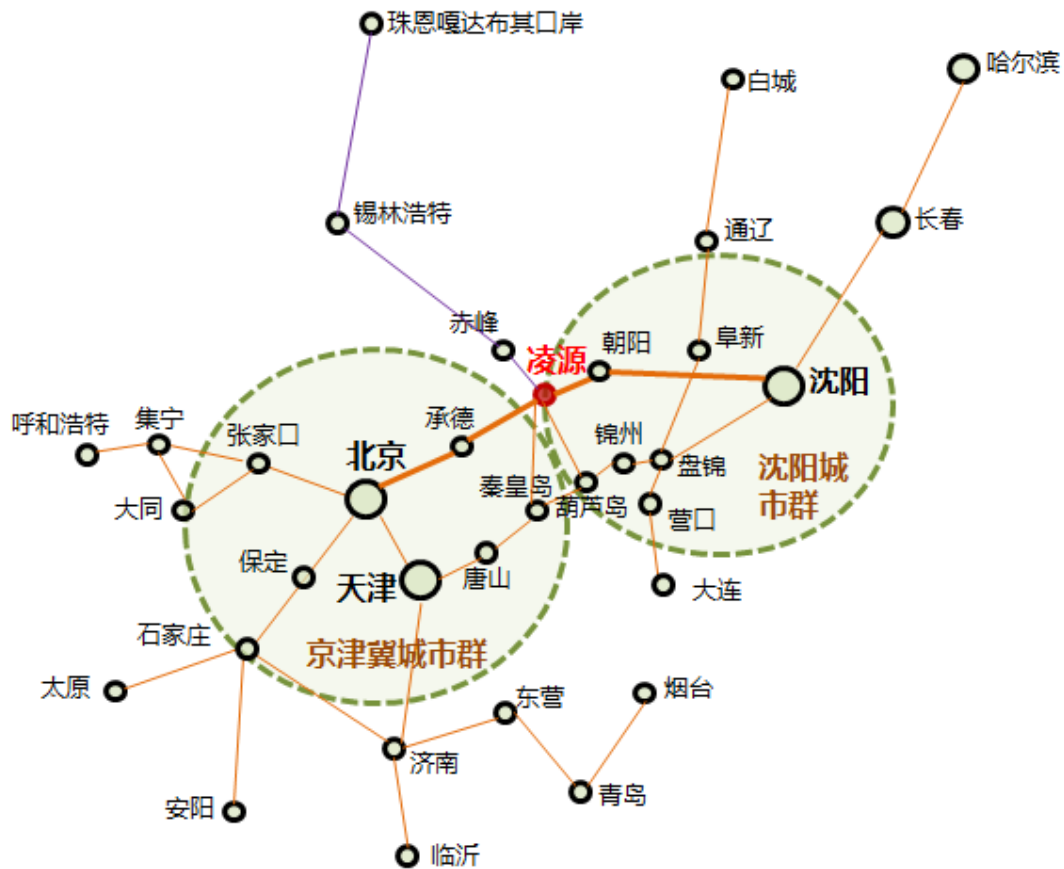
珠恩嘎达布其口岸
白城
哈尔滨
锡林浩特
通辽
长春
赤峰
凌源
朝阳
阜新
沈阳
呼和浩特
集宁
张家口
承德
锦州
北京
盘锦
沈阳城市群
秦皇岛
葫芦岛
大同
营口
保定
唐山
天津
大连
石家庄
京津冀城市群
太原
东营
烟台
济南
青岛
安阳
临沂